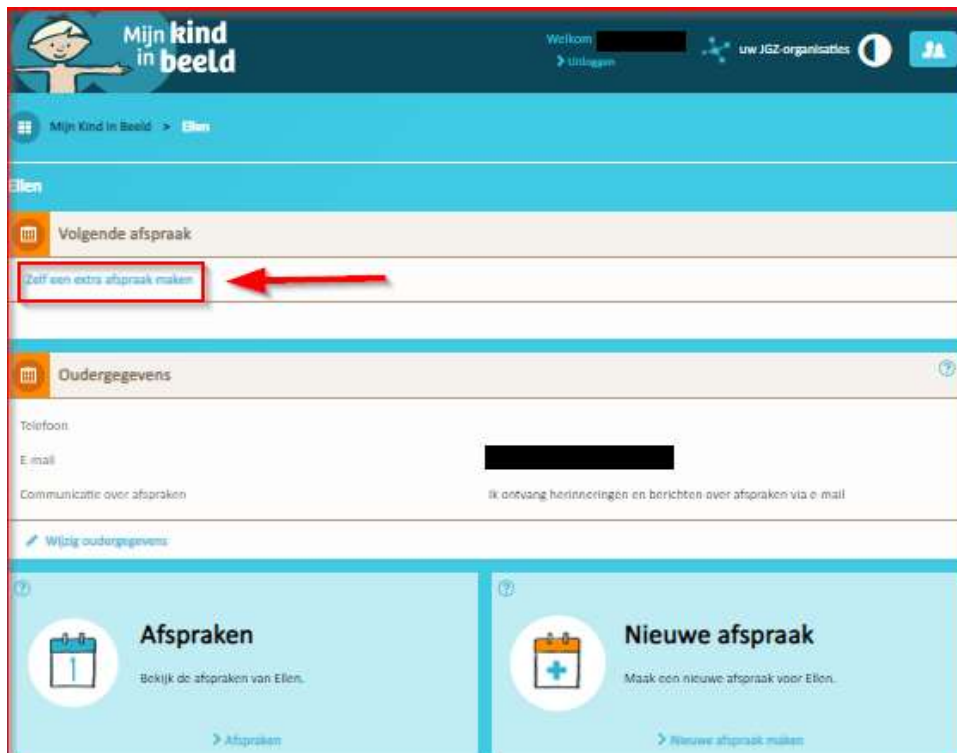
Mijn kind in beeld

Welkom
> Uitloggen

uw JGZ-organisaties

Mijn Kind in Beeld > Ellen

Ellen

Volgende afspraak

Zelf een extra afspraak maken

Oudergegevens

Telefoon

E-mail

Communicatie over afspraken

Ik ontvang herinneringen en berichten over afspraken via e-mail

Wijzig oudergegevens

Afspraken

Bekijk de afspraken van Ellen.

> Afspraken

Nieuwe afspraak

Maak een nieuwe afspraak voor Ellen.

> Nieuwe afspraak maken